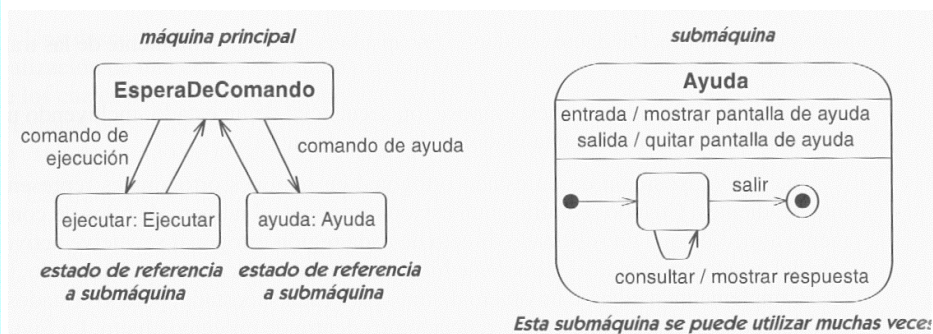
máquina principal

EsperaDeComando

comando de ejecución

comando de ayuda

ejecutar: Ejecutar

ayuda: Ayuda

estado de referencia a submáquina

estado de referencia a submáquina

submáquina

Ayuda

entrada / mostrar pantalla de ayuda
salida / quitar pantalla de ayuda

salir

consultar / mostrar respuesta

Esta submáquina se puede utilizar muchas vece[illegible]